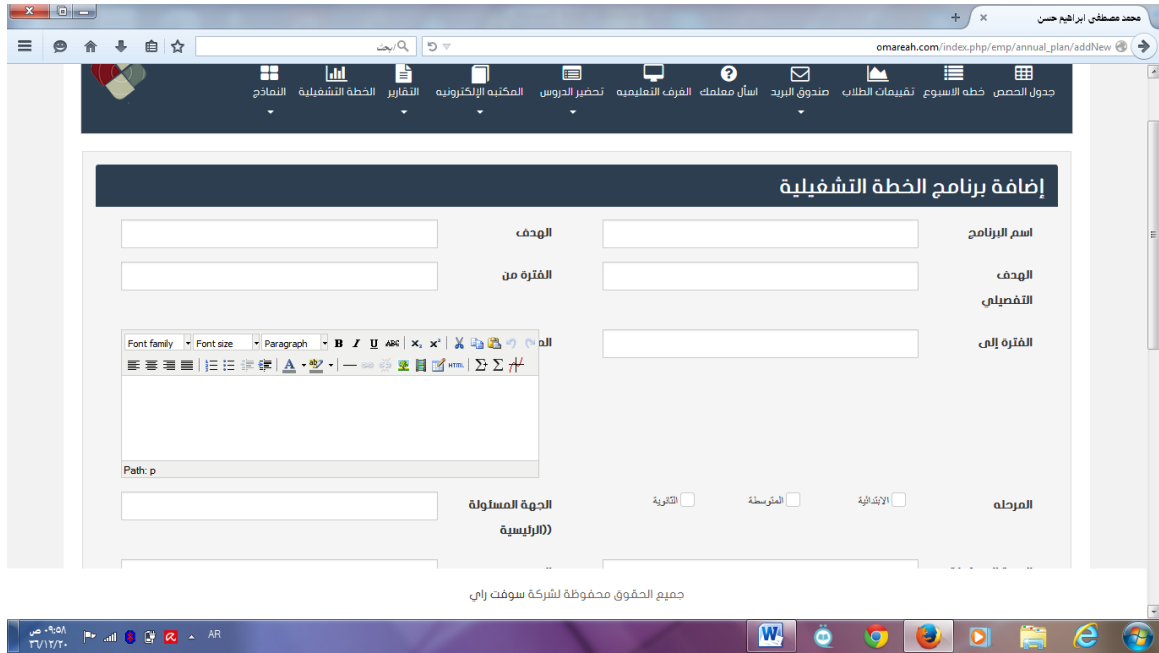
محمد مصطفى ابراهيم حسن
بحث
omareah.com/index.php/emp/annual_plan/addNew

جدول الحصص خطه الاسبوع تقييمات الطلاب صندوق البريد اسأل معلمك الغرف التعليميه تحضير الدروس المكتبه الإلكترونيه التقارير الخطة التشغيلية النماذج

إضافة برنامج الخطة التشغيلية

اسم البرنامج
الهدف
الهدف التفصيلي
الفترة من
الفترة إلى
الم
Font family Font size Paragraph
Path: p
المرحله
الابتدائية
المتوسطة
الثانوية
الجهة المسئولة ((الرئيسية

جميع الحقوق محفوظة لشركة سوفت راي

AR
٠٩:٥٨ ص
٣٦/١٢/٢٠